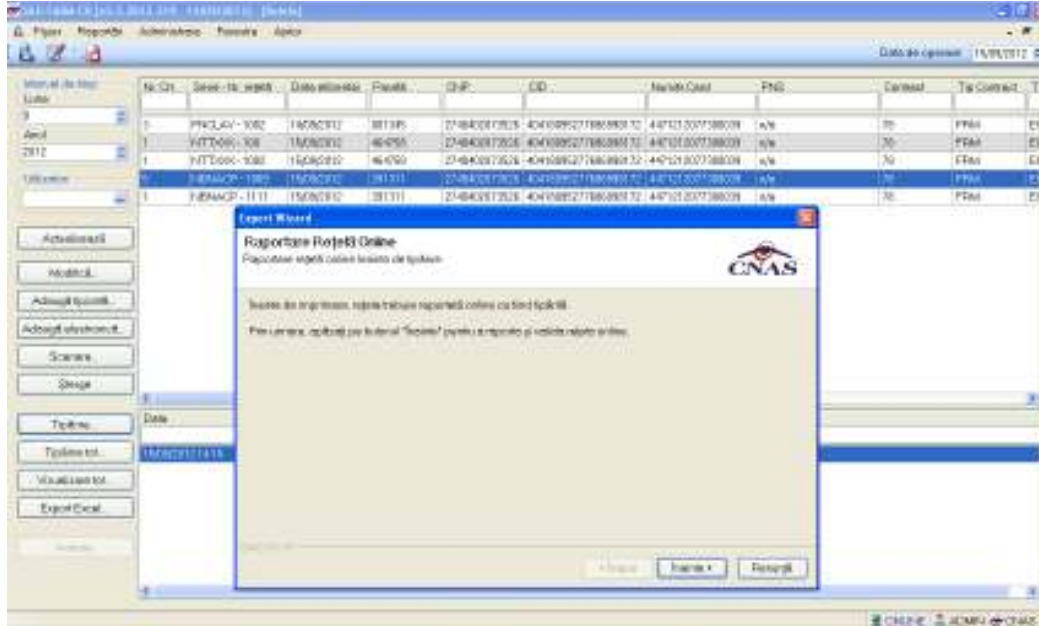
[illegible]
Fişier Rapoarte Administrare Fereastra Ajutor
Data de operare 15/08/2012

Interval de timp
Luna
8
Anul
2012
Utilizator

Actualizează
Modifică
Adaugă tipizată
Adaugă electronică
Scanare
Şterge
Tipărire
Tipărire tot
Vizualizare tot
Export Excel

| Nr. Crt. | Serie - Nr. reţetă | Data eliberării | Parafă | CNP | CID | Număr Card | PNS | Contract | Tip Contract |
|---|---|---|---|---|---|---|---|---|---|
| 1 | PNCLAV - 1082 | 14/08/2012 | 881345 | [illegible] | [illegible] | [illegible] | n/a | 70 | FPAM |
| 1 | NTTDXX - 108 | 15/08/2012 | 464765 | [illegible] | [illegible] | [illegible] | n/a | 70 | FPAM |
| 1 | NTTDXX - 1080 | 15/08/2012 | 464760 | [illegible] | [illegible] | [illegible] | n/a | 70 | FPAM |
| 1 | NBNACP - 1089 | 15/08/2012 | 281311 | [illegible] | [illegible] | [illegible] | n/a | 70 | FPAM |
| 1 | NBNACP - 1111 | 15/08/2012 | 281311 | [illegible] | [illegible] | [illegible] | n/a | 70 | FPAM |

Data
15/08/2012 14:16

Export Wizard
Raportare Reţetă Online
Raportare reţetă online folosind tipizare
CNAS
Reţetele din timpi trecuţi, reţeta trebuie raportată online cu tipizat tipărită.
Pentru a le transmite, apăsaţi pe butonul "Înainte" pentru a raporta şi validarea reţetei online.
< Înapoi Înainte > Renunţă

ONLINE ADMIN CNAS